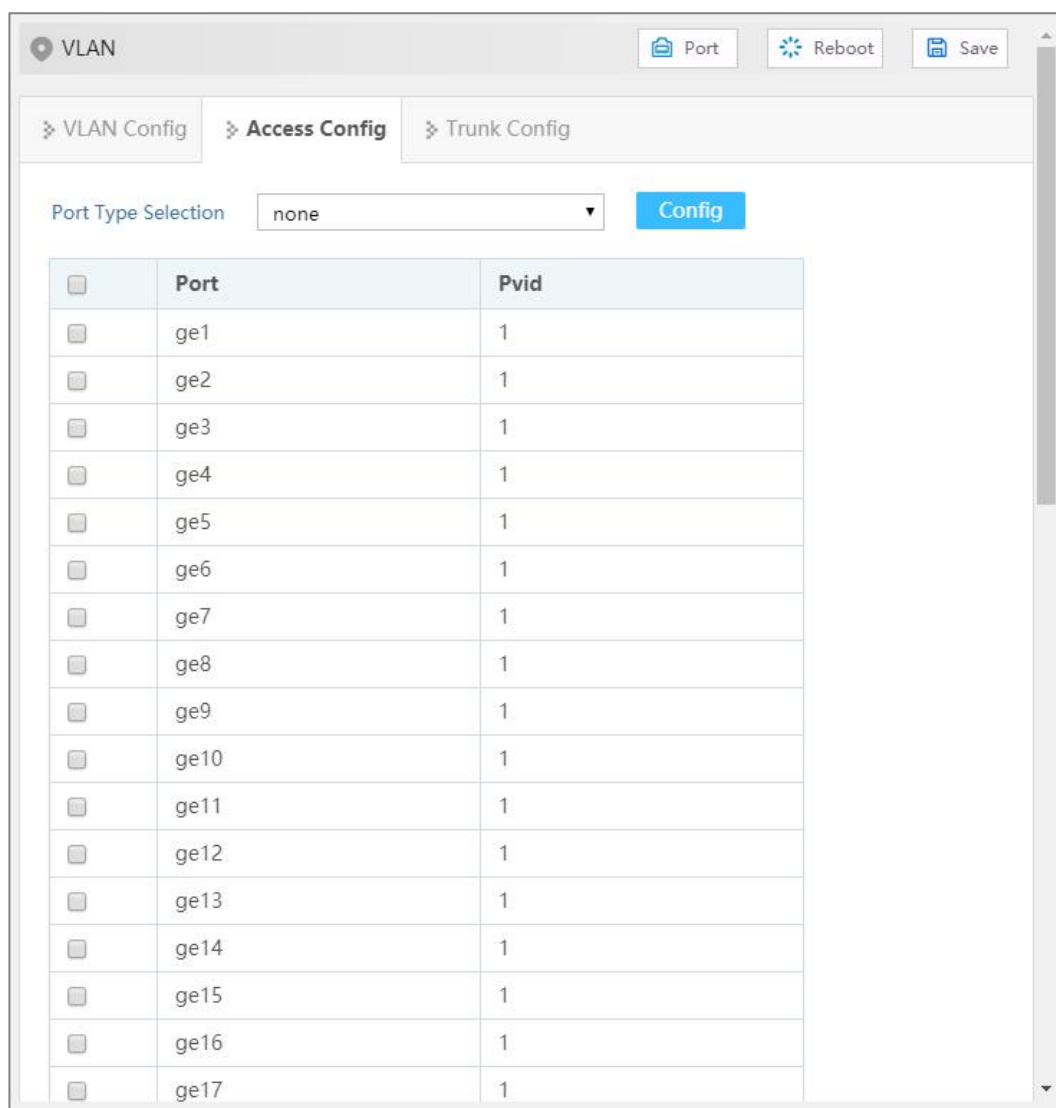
VLAN

Port Reboot Save

VLAN Config Access Config Trunk Config

Port Type Selection none Config

| | Port | Pvid |
|---|---|---|
| | ge1 | 1 |
| | ge2 | 1 |
| | ge3 | 1 |
| | ge4 | 1 |
| | ge5 | 1 |
| | ge6 | 1 |
| | ge7 | 1 |
| | ge8 | 1 |
| | ge9 | 1 |
| | ge10 | 1 |
| | ge11 | 1 |
| | ge12 | 1 |
| | ge13 | 1 |
| | ge14 | 1 |
| | ge15 | 1 |
| | ge16 | 1 |
| | ge17 | 1 |